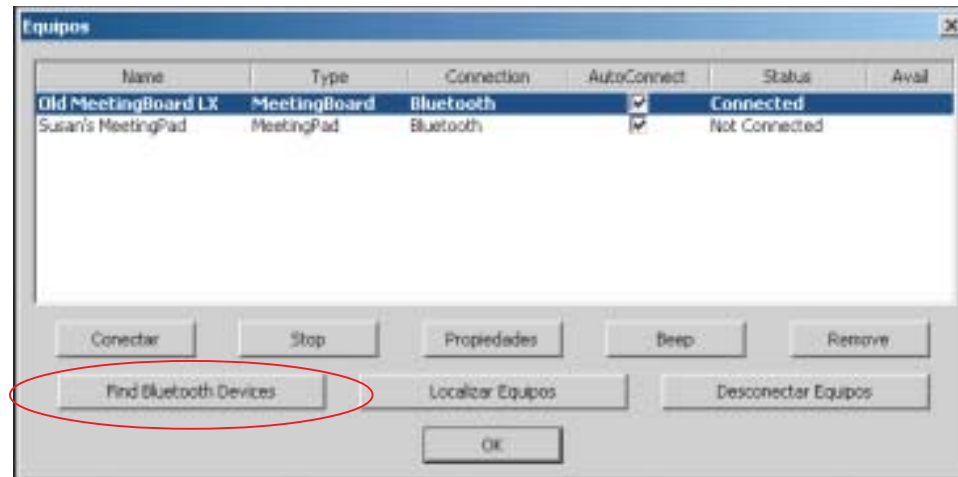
Equipos

| Name | Type | Connection | AutoConnect | Status | Avail |
|---|---|---|---|---|---|
| Old MeetingBoard LX | MeetingBoard | Bluetooth | ☑ | Connected | |
| Susan's MeetingPad | MeetingPad | Bluetooth | ☑ | Not Connected | |

Conectar
Stop
Propiedades
Beep
Remove
Find Bluetooth Devices
Localizar Equipos
Desconectar Equipos
OK